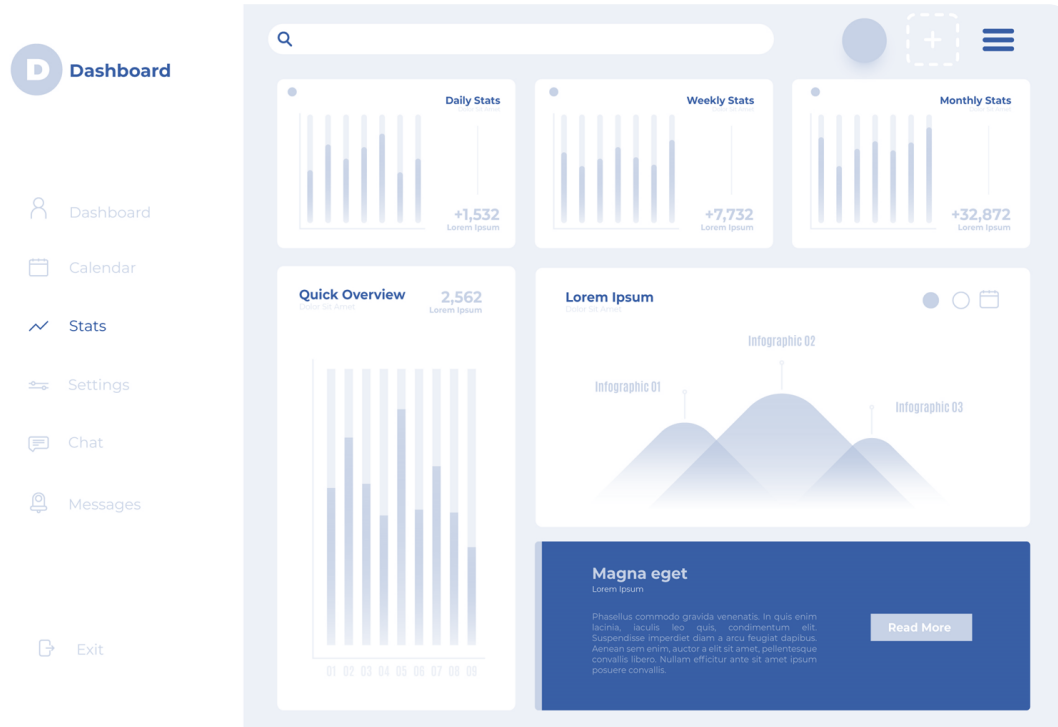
D Dashboard

Dashboard

Calendar

Stats

Settings

Chat

Messages

Exit

Daily Stats

+1,532
Lorem Ipsum

Weekly Stats

+7,732
Lorem Ipsum

Monthly Stats

+32,872
Lorem Ipsum

Quick Overview
Dolor Sit Amet

2,562
Lorem Ipsum

01 02 03 04 05 06 07 08 09

Lorem Ipsum
Dolor Sit Amet

Infographic 01

Infographic 02

Infographic 03

Magna eget
Lorem Ipsum

Phasellus commodo gravida venenatis. In quis enim lacinia, iaculis leo quis, condimentum elit. Suspendisse imperdiet diam a arcu feugiat dapibus. Aenean sem enim, auctor a elit sit amet, pellentesque convallis libero. Nullam efficitur ante sit amet ipsum posuere convallis.

Read More